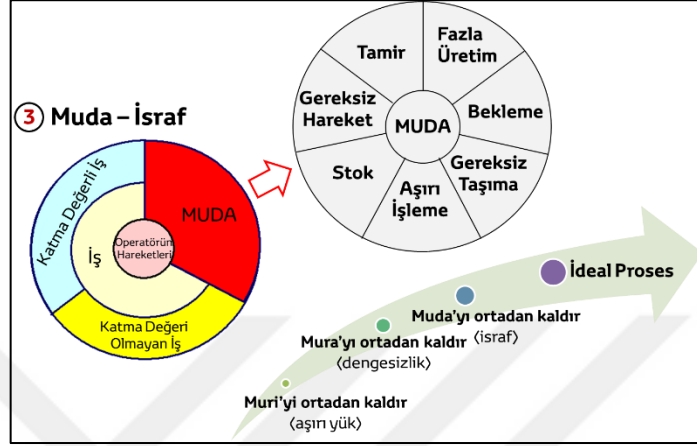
3 Muda – İsraf

Katma Değerli İş

MUDA

İş

Operatörün Hareketleri

Katma Değeri Olmayan İş

Tamir

Fazla Üretim

Gereksiz Hareket

MUDA

Bekleme

Stok

Gereksiz Taşıma

Aşırı İşleme

İdeal Proses

Muda'yı ortadan kaldır (israf)

Mura'yı ortadan kaldır (dengesizlik)

Muri'yi ortadan kaldır (aşırı yük)